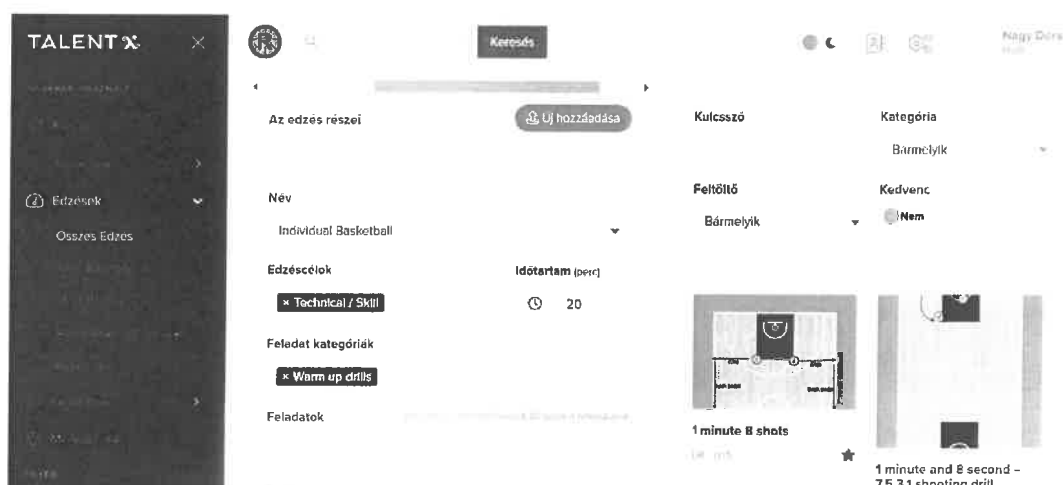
TALENT X

Edzések

Összes Edzés

Keresés

Nagy Dóra

Az edzés részei

Új hozzáadása

Név

Individual Basketball

Edzéscélok

× Technical / Skill

Időtartam (perc)

20

Feladat kategóriák

× Warm up drills

Feladatok

Kulcsszó

Kategória

Bármelyik

Feltöltő

Bármelyik

Kedvenc

Nem

1 minute 8 shots

1 minute and 8 second – 7.5 3.1 shooting drill